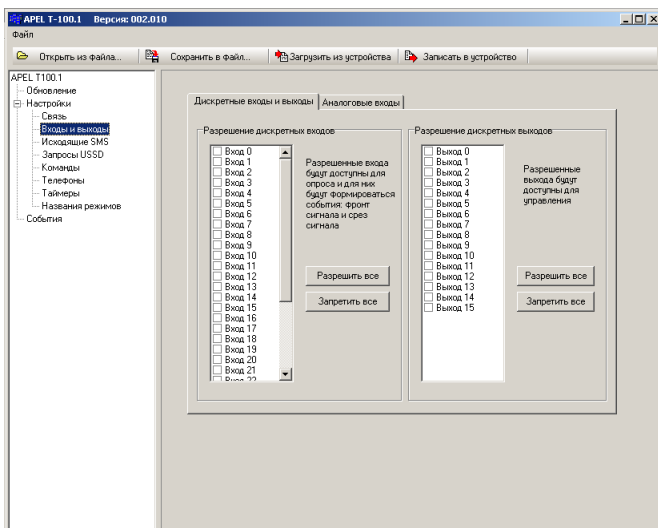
APEL T-100.1 Версия: 002.010

Файл

Открыть из файла... Сохранить в файл... Загрузить из устройства Записать в устройство

APEL T100.1
Обновление
Настройки
Связь
Входы и выходы
Исходящие SMS
Запросы USSD
Команды
Телефоны
Таймеры
Названия режимов
События

Дискретные входы и выходы | Аналоговые входы

Разрешение дискретных входов

Вход 0
Вход 1
Вход 2
Вход 3
Вход 4
Вход 5
Вход 6
Вход 7
Вход 8
Вход 9
Вход 10
Вход 11
Вход 12
Вход 13
Вход 14
Вход 15
Вход 16
Вход 17
Вход 18
Вход 19
Вход 20
Вход 21
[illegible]

Разрешенные входа будут доступны для опроса и для них будут формироваться события: фронт сигнала и срез сигнала

Разрешить все

Запретить все

Разрешение дискретных выходов

Выход 0
Выход 1
Выход 2
Выход 3
Выход 4
Выход 5
Выход 6
Выход 7
Выход 8
Выход 9
Выход 10
Выход 11
Выход 12
Выход 13
Выход 14
Выход 15

Разрешенные выхода будут доступны для управления

Разрешить все

Запретить все